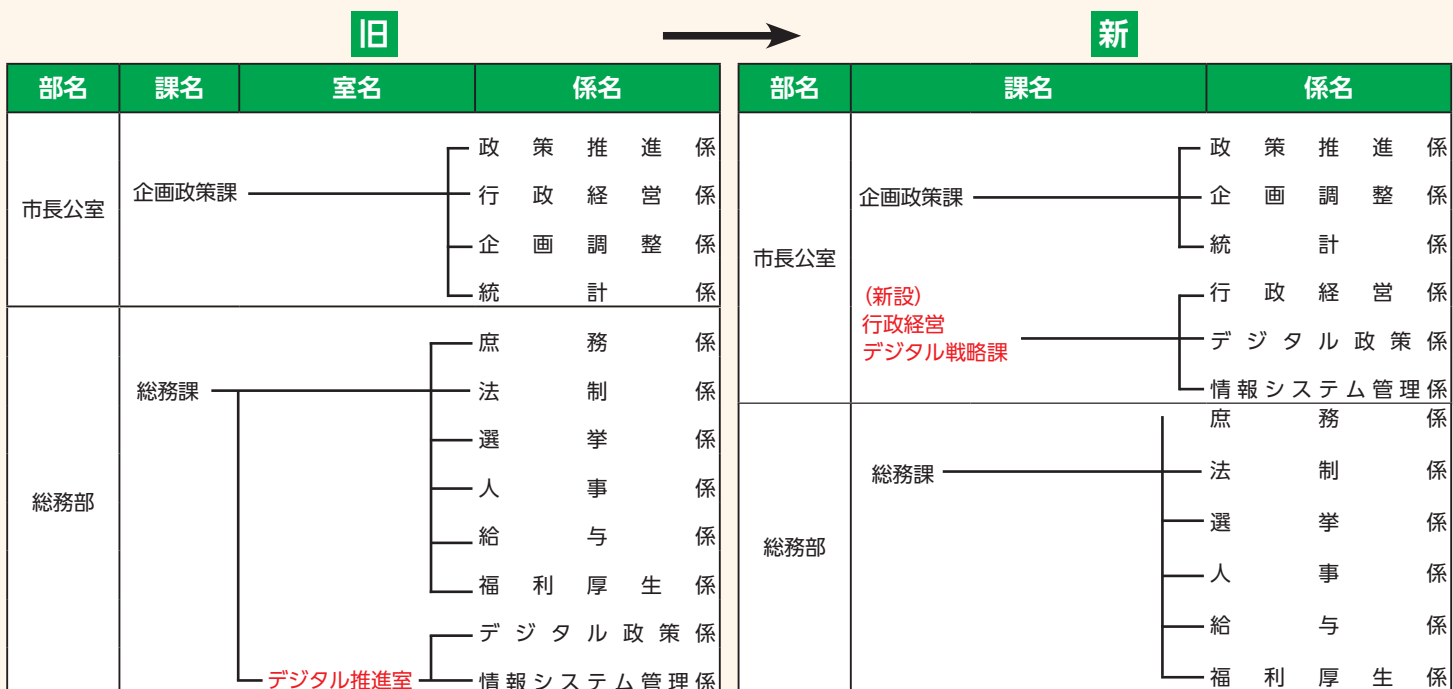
旧

新

| 部名 | 課名 | 室名 | 係名 |
|---|---|---|---|
| 市長公室 | 企画政策課 | | 政策推進係 |
| | | | 行政経営係 |
| | | | 企画調整係 |
| | | | 統計係 |
| 総務部 | 総務課 | | 庶務係 |
| | | | 法制係 |
| | | | 選挙係 |
| | | | 人事係 |
| | | | 給与係 |
| | | | 福利厚生係 |
| | | デジタル推進室 | デジタル政策係 |
| | | | 情報システム管理係 |

| 部名 | 課名 | 係名 |
|---|---|---|
| 市長公室 | 企画政策課 | 政策推進係 |
| | | 企画調整係 |
| | | 統計係 |
| | (新設) 行政経営 デジタル戦略課 | 行政経営係 |
| | | デジタル政策係 |
| | | 情報システム管理係 |
| 総務部 | 総務課 | 庶務係 |
| | | 法制係 |
| | | 選挙係 |
| | | 人事係 |
| | | 給与係 |
| | | 福利厚生係 |